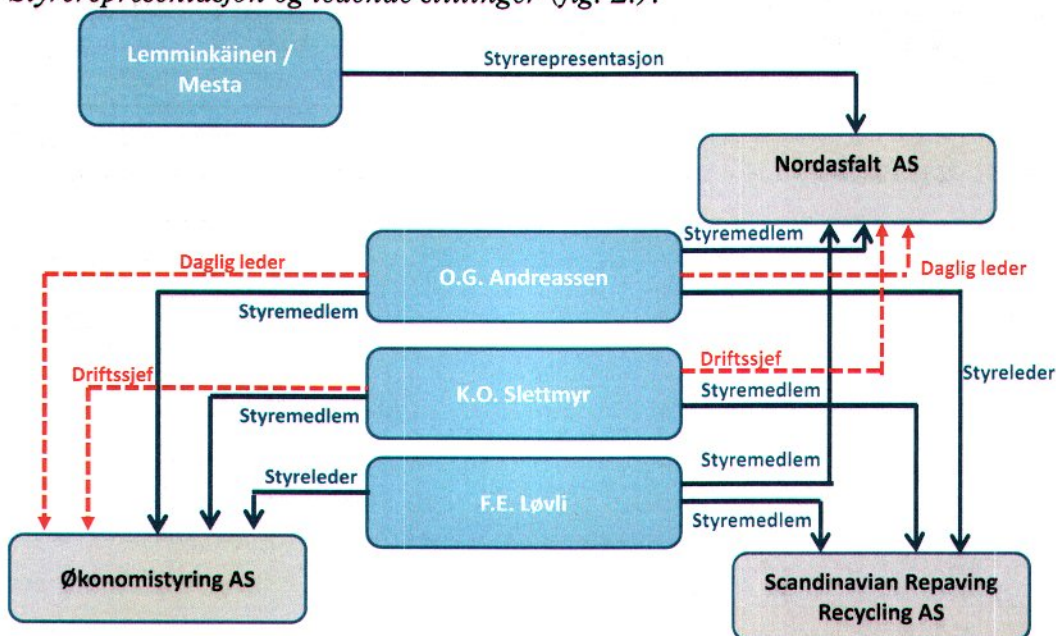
Styrerepresentasjon og ledende stillinger (fig. 2.):

Lemminkäinen / Mesta

Styrerepresentasjon

Nordasfalt AS

Styremedlem

Daglig leder

O.G. Andreassen

Daglig leder

Styremedlem

Driftssjef

Driftssjef

K.O. Slettmyr

Styremedlem

Styreleder

Styremedlem

Styremedlem

Styreleder

F.E. Løvli

Styremedlem

Økonomistyring AS

Scandinavian Repaving Recycling AS